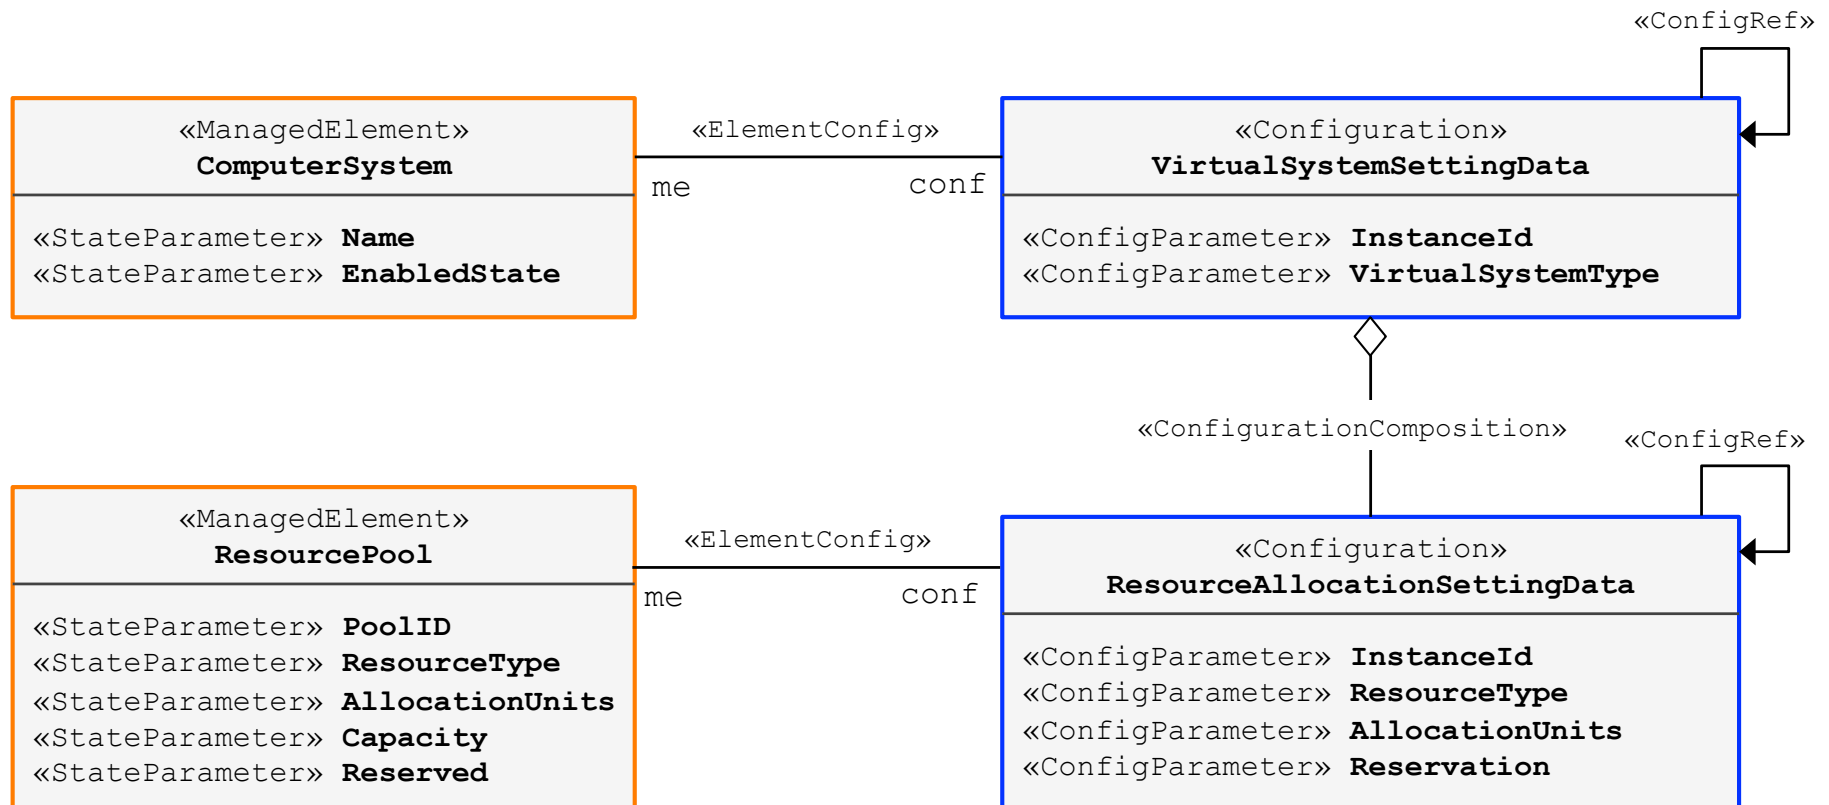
«ConfigRef»

«ManagedElement»
ComputerSystem

«StateParameter» Name
«StateParameter» EnabledState

«ElementConfig»
me
conf

«Configuration»
VirtualSystemSettingData

«ConfigParameter» InstanceId
«ConfigParameter» VirtualSystemType

«ConfigurationComposition»

«ConfigRef»

«ManagedElement»
ResourcePool

«StateParameter» PoolID
«StateParameter» ResourceType
«StateParameter» AllocationUnits
«StateParameter» Capacity
«StateParameter» Reserved

«ElementConfig»
me
conf

«Configuration»
ResourceAllocationSettingData

«ConfigParameter» InstanceId
«ConfigParameter» ResourceType
«ConfigParameter» AllocationUnits
«ConfigParameter» Reservation